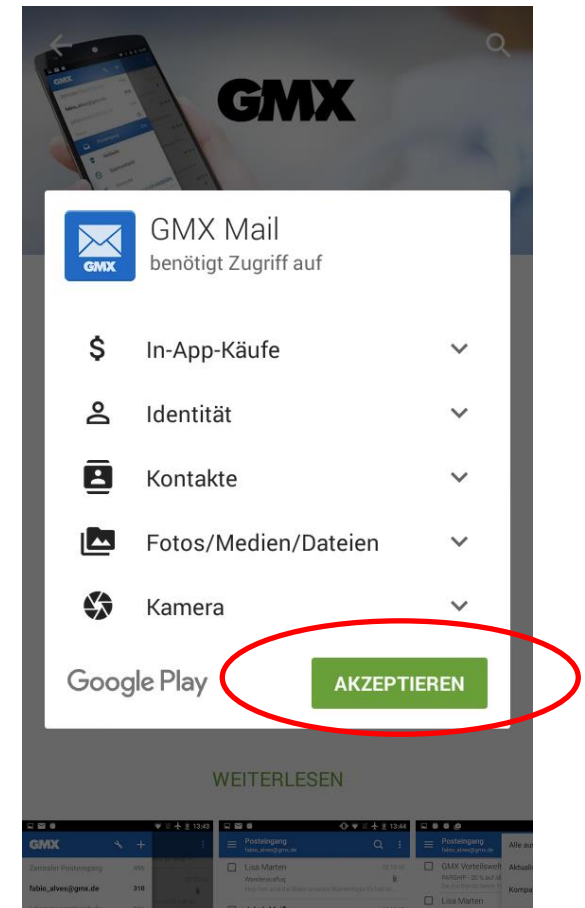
GMX

GMX

GMX Mail
benötigt Zugriff auf

In-App-Käufe

Identität

Kontakte

Fotos/Medien/Dateien

Kamera

Google Play

AKZEPTIEREN

WEITERLESEN

13:43
GMX
fabio_alves@gmx.de 310

13:44
Posteingang
fabio_alves@gmx.de
Lisa Marten

GMX Vorteilswelt
Alle au
Aktuali
Kompa
Lisa Marten